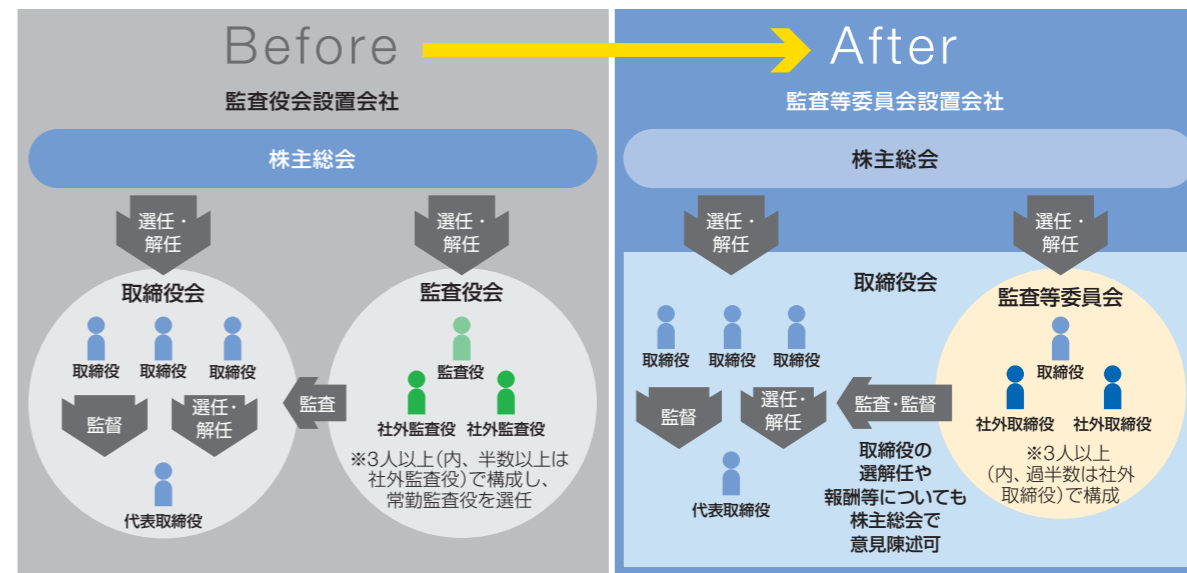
Before

After

監査役会設置会社

株主総会

選任・解任

選任・解任

取締役会

取締役 取締役 取締役

監督

選任・解任

代表取締役

監査

監査役会

監査役

社外監査役 社外監査役

※3人以上(内、半数以上は社外監査役)で構成し、常勤監査役を選任

監査等委員会設置会社

株主総会

選任・解任

選任・解任

取締役会

取締役 取締役 取締役

監督

選任・解任

代表取締役

監査・監督

取締役の選解任や報酬等についても株主総会で意見陳述可

監査等委員会

取締役

社外取締役 社外取締役

※3人以上(内、過半数は社外取締役)で構成